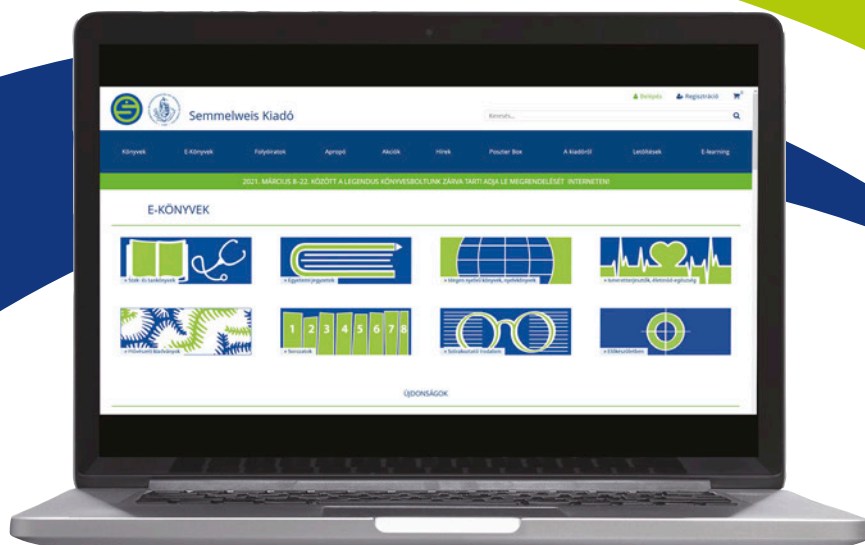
Belépés Regisztráció

Semmelweis Kiadó

Keresés...

Könyvek E-Könyvek Folyóiratok Apropó Akciók Hírek Poszter Box A kiadóról Letöltések E-learning

2021. MÁRCIUS 8-22. KÖZÖTT A LEGENDUS KÖNYVESBOLTUNK ZÁRVA TART! ADJA LE MEGRENDELÉSÉT INTERNETEN!

E-KÖNYVEK

» Szak- és tankönyvek

» Egyetemi jegyzetek

» Idegen nyelvű könyvek, nyelvkönyvek

» Ismeretterjesztés, életmód, egészség

» Művészeti kiadványok

» Sorozatok

1 2 3 4 5 6 7 8

» Szórakoztató irodalom

» Előkészületben

ÚJDONSÁGOK